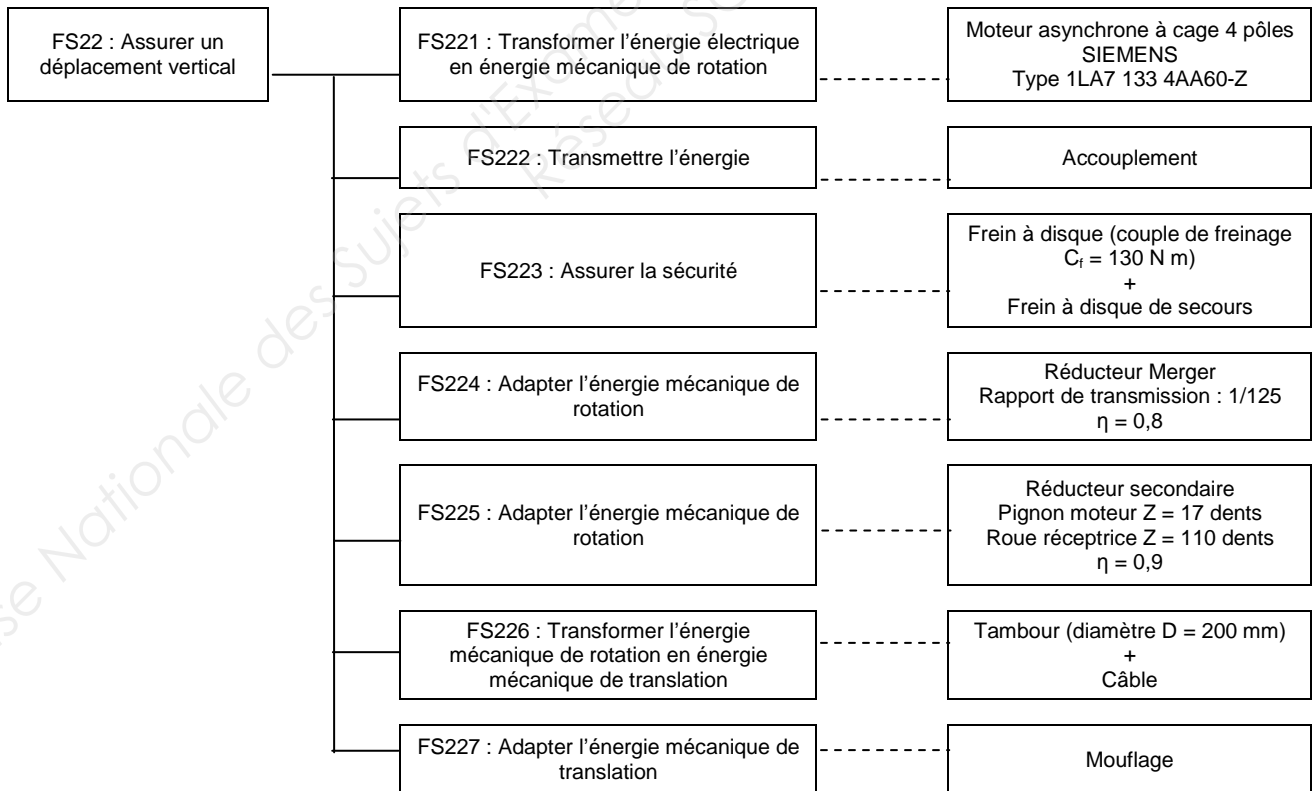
FS22 : Assurer un déplacement vertical

FS221 : Transformer l'énergie électrique en énergie mécanique de rotation

Moteur asynchrone à cage 4 pôles
SIEMENS
Type 1LA7 133 4AA60-Z

FS222 : Transmettre l'énergie

Accouplement

FS223 : Assurer la sécurité

Frein à disque (couple de freinage $C_f$ = 130 N m)
+
Frein à disque de secours

FS224 : Adapter l'énergie mécanique de rotation

Réducteur Merger
Rapport de transmission : 1/125
$\eta$ = 0,8

FS225 : Adapter l'énergie mécanique de rotation

Réducteur secondaire
Pignon moteur Z = 17 dents
Roue réceptrice Z = 110 dents
$\eta$ = 0,9

FS226 : Transformer l'énergie mécanique de rotation en énergie mécanique de translation

Tambour (diamètre D = 200 mm)
+
Câble

FS227 : Adapter l'énergie mécanique de translation

Mouflage

Réseau National des Sujets d'Examens